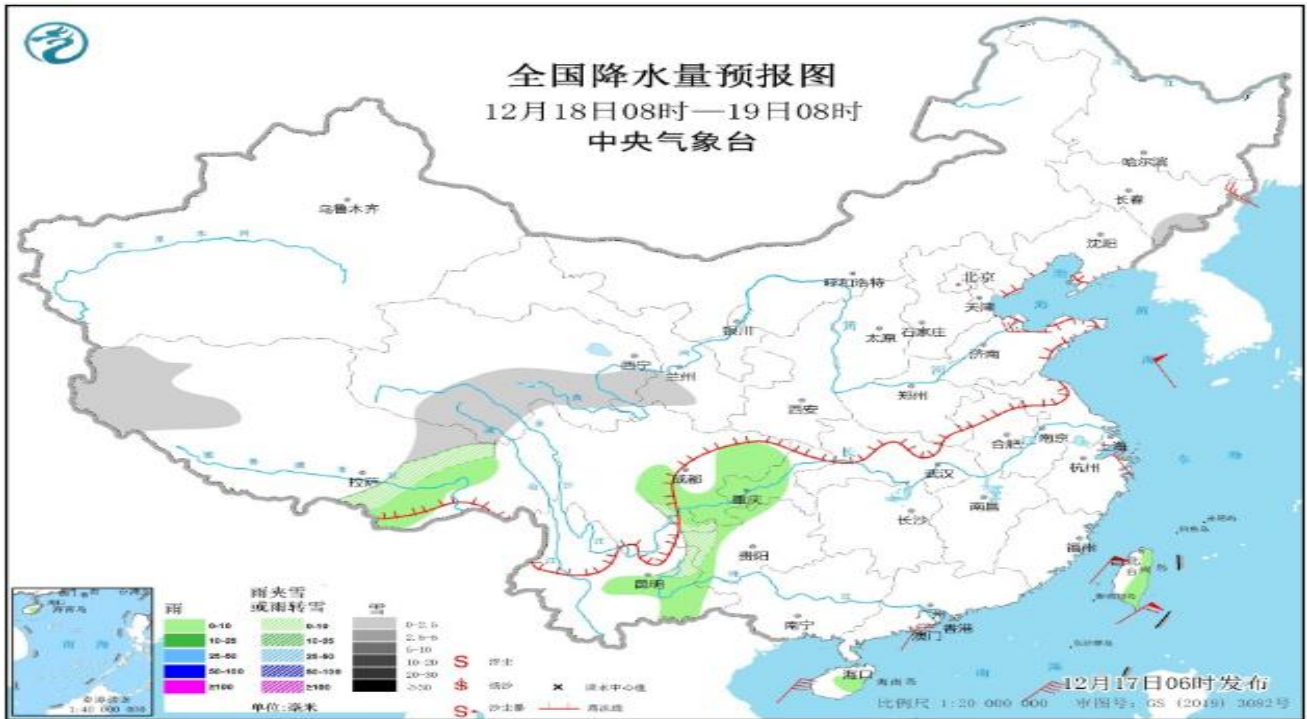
全国降水量预报图
12月18日08时—19日08时
中央气象台

乌鲁木齐
哈尔滨
长春
沈阳
北京
天津
呼和浩特
银川
太原
石家庄
济南
西宁
兰州
郑州
西安
合肥
南京
上海
拉萨
成都
武汉
杭州
重庆
长沙
南昌
贵阳
福州
昆明
台北
南宁
广州
香港
澳门
海口

雨
0-10
10-25
25-50
50-100
≥100

雨夹雪
或雨转雪
0-10
10-25
25-50
50-100
≥100

雪
0-2.5
2.5-5
5-10
10-20
20-30
≥30

浮尘
扬沙
沙尘暴
降水中心值
雨雪线

单位：毫米
1:40 000 000

12月17日06时发布
比例尺 1:20 000 000
审图号：GS (2019) 3082号